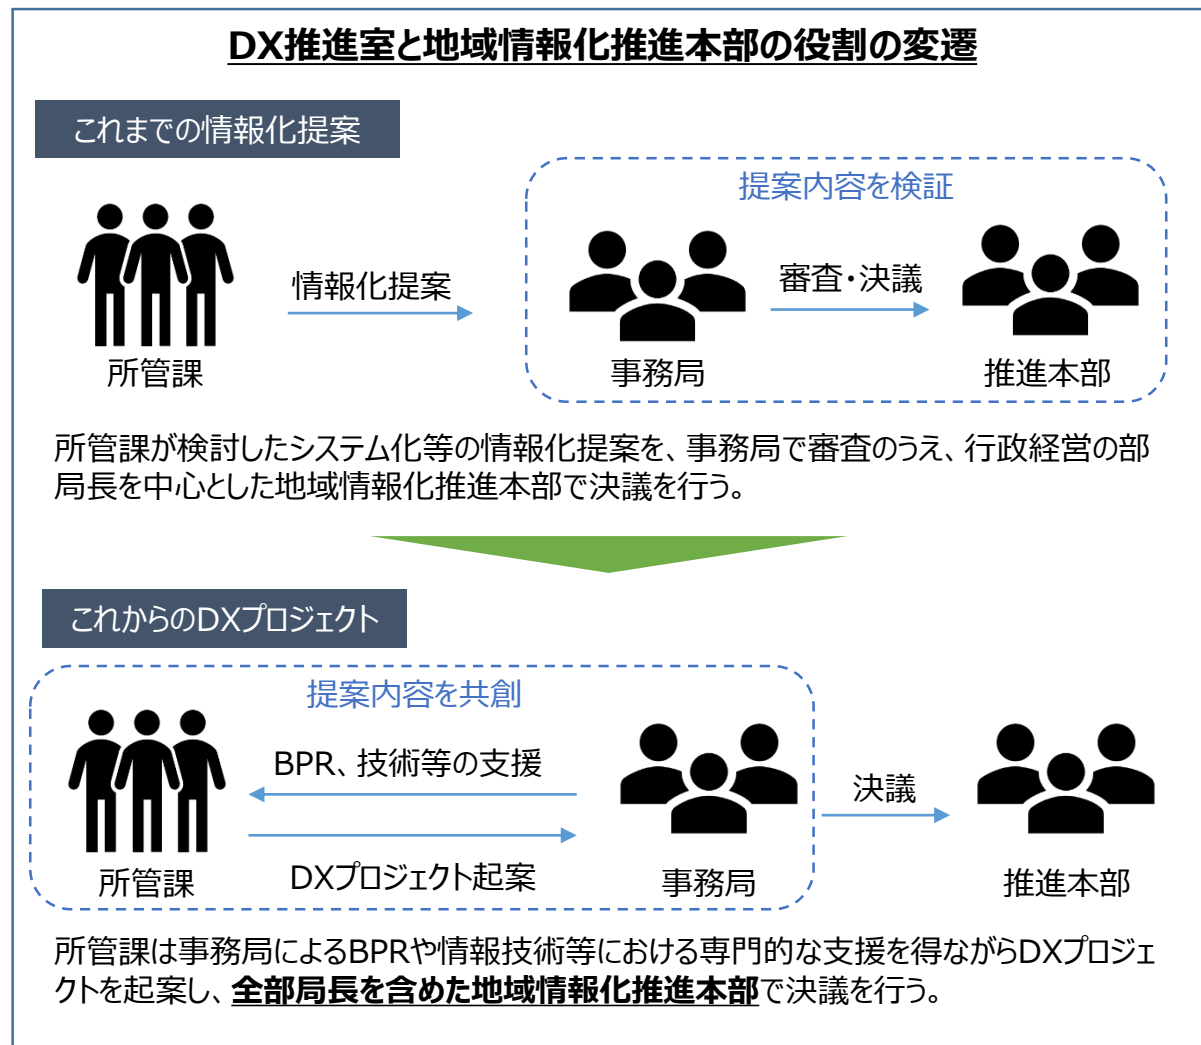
DX推進室と地域情報化推進本部の役割の変遷

これまでの情報化提案

提案内容を検証

情報化提案

審査・決議

所管課

事務局

推進本部

所管課が検討したシステム化等の情報化提案を、事務局で審査のうえ、行政経営の部局長を中心とした地域情報化推進本部で決議を行う。

これからのDXプロジェクト

提案内容を共創

BPR、技術等の支援

決議

DXプロジェクト起案

所管課

事務局

推進本部

所管課は事務局によるBPRや情報技術等における専門的な支援を得ながらDXプロジェクトを起案し、全部局長を含めた地域情報化推進本部で決議を行う。